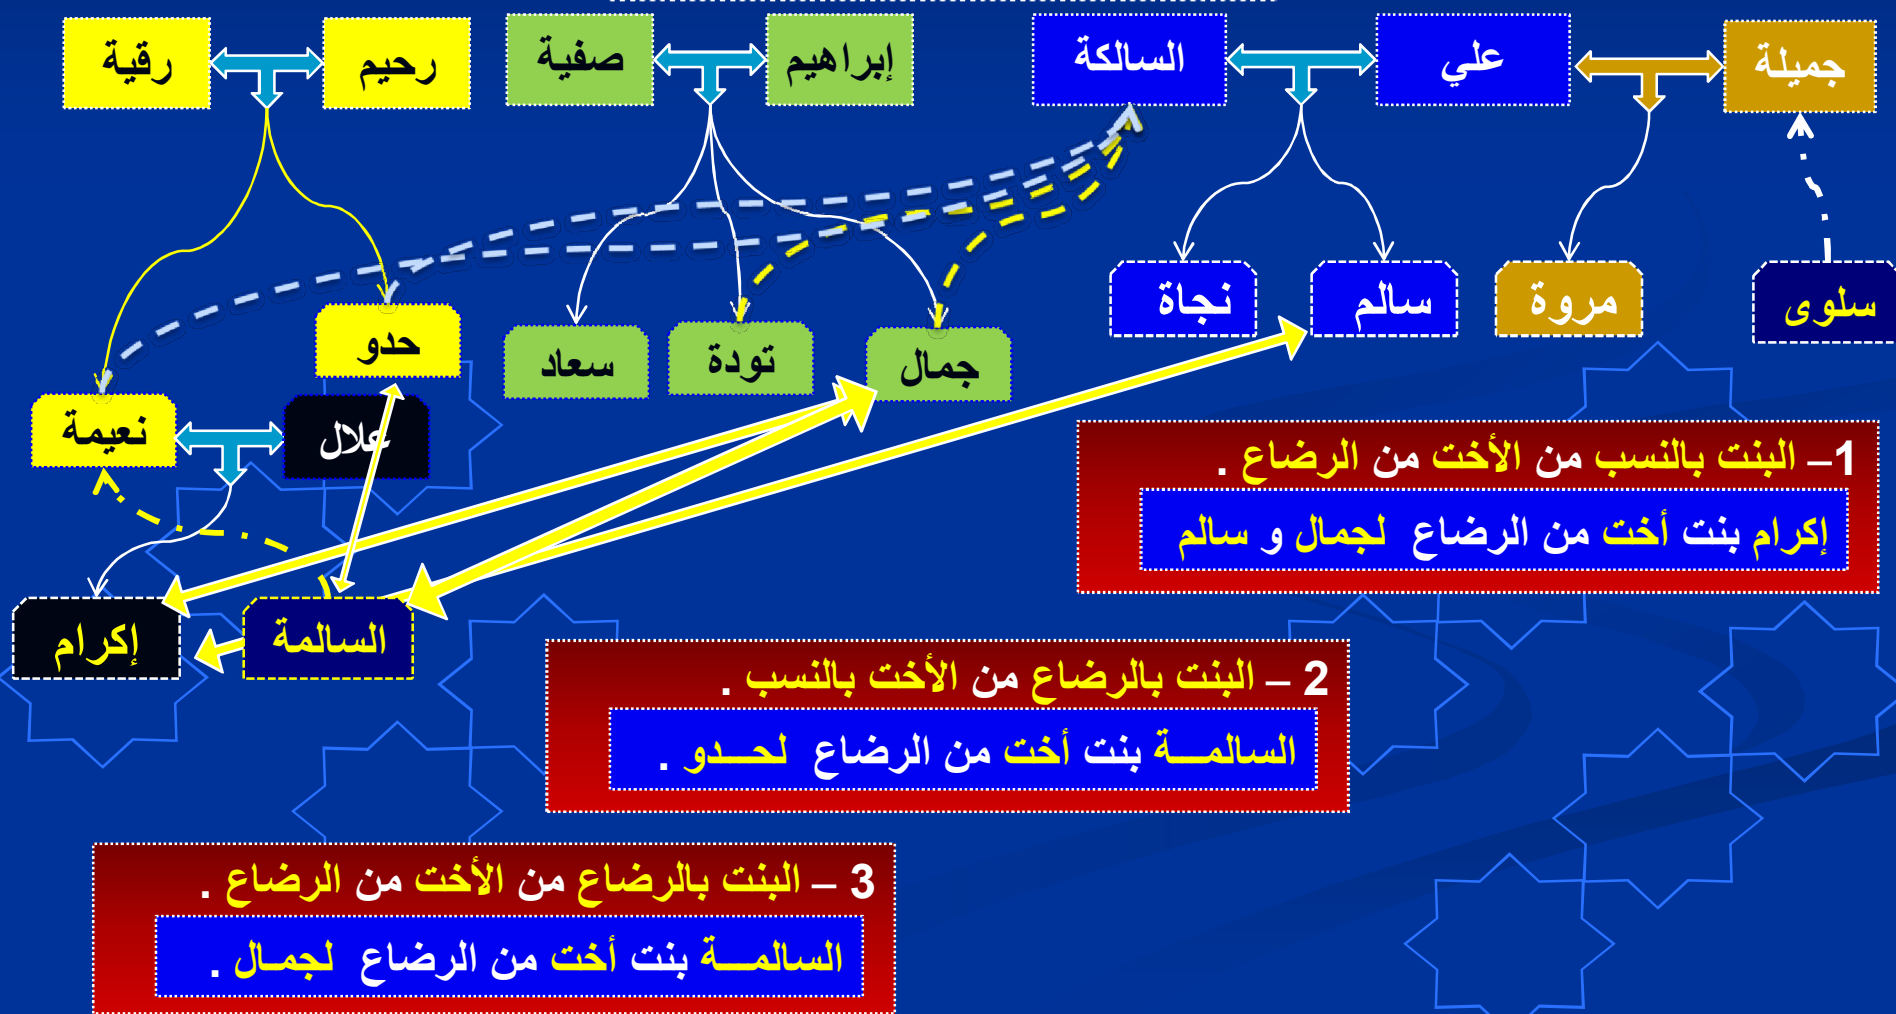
جميلة
علي
السالكة
إبراهيم
صفية
رحيم
رقية

سلوى
مروة
سالم
نجاة
جمال
تودة
سعاد
حدو
نعيمة
علال
إكرام
السالمة

1– البنت بالنسب من الأخت من الرضاع .
إكرام بنت أخت من الرضاع لجمال و سالم

2 – البنت بالرضاع من الأخت بالنسب .
السالمــة بنت أخت من الرضاع لحــدو .

3 – البنت بالرضاع من الأخت من الرضاع .
السالمــة بنت أخت من الرضاع لجمال .